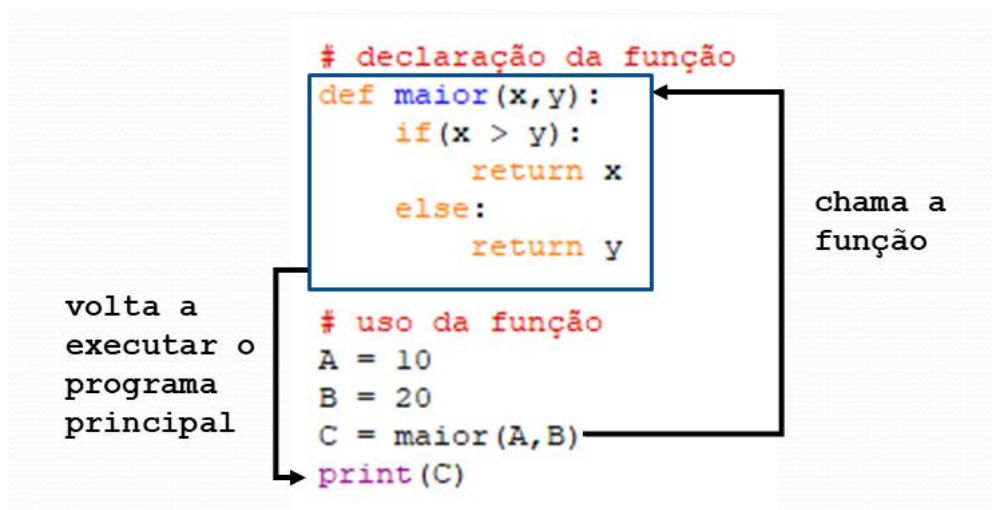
# declaração da função
def maior(x,y):
    if(x > y):
        return x
    else:
        return y

chama a função

volta a executar o programa principal

# uso da função
A = 10
B = 20
C = maior(A,B)
print(C)